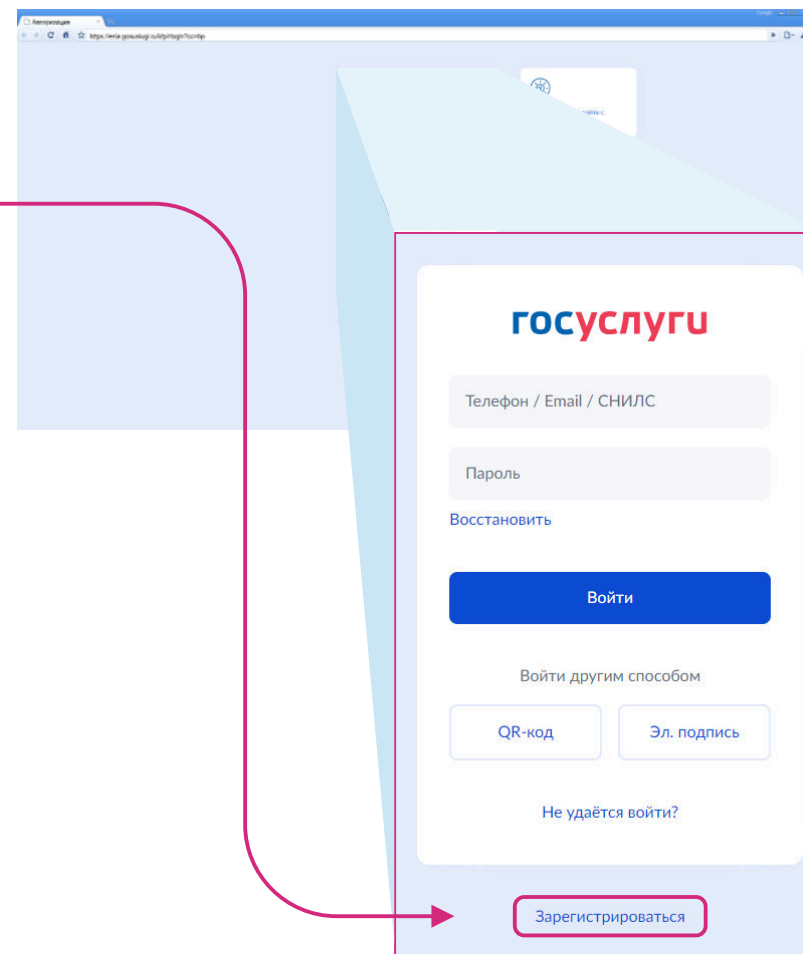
Авторизация

https://esia.gosuslugi.ru/idp/login?cc=bp

госуслуги

Телефон / Email / СНИЛС

Пароль

Восстановить

Войти

Войти другим способом

QR-код

Эл. подпись

Не удаётся войти?

Зарегистрироваться